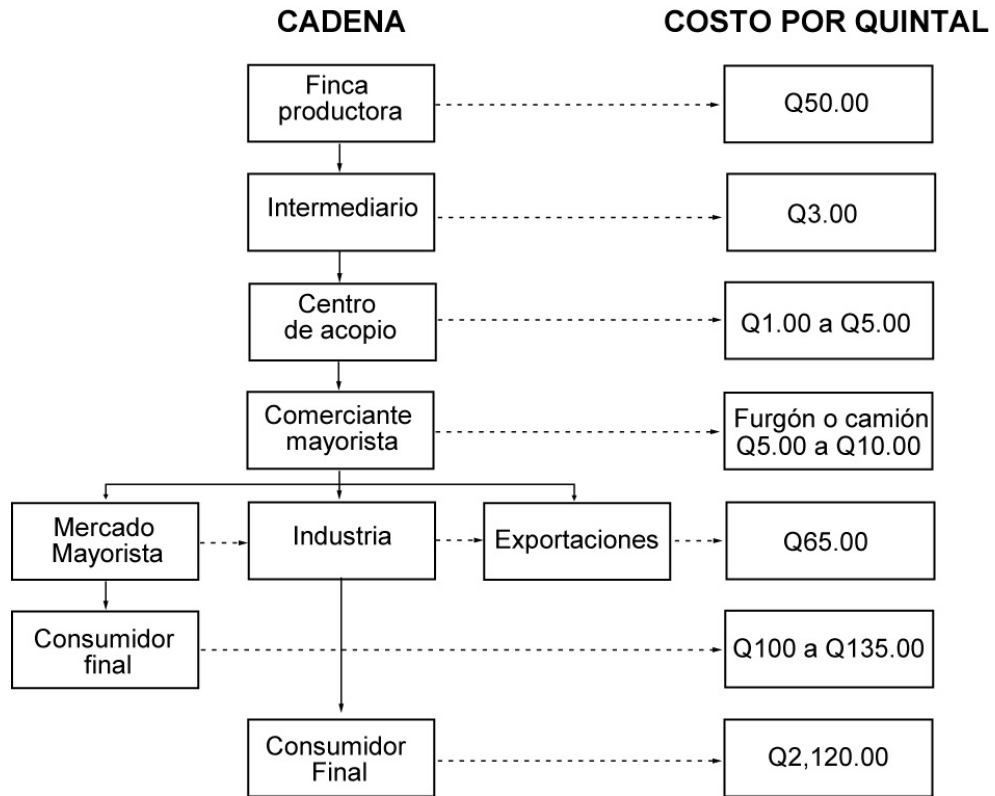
CADENA

COSTO POR QUINTAL

Finca productora

Q50.00

Intermediario

Q3.00

Centro de acopio

Q1.00 a Q5.00

Comerciante mayorista

Furgón o camión Q5.00 a Q10.00

Mercado Mayorista

Industria

Exportaciones

Q65.00

Consumidor final

Q100 a Q135.00

Consumidor Final

Q2,120.00